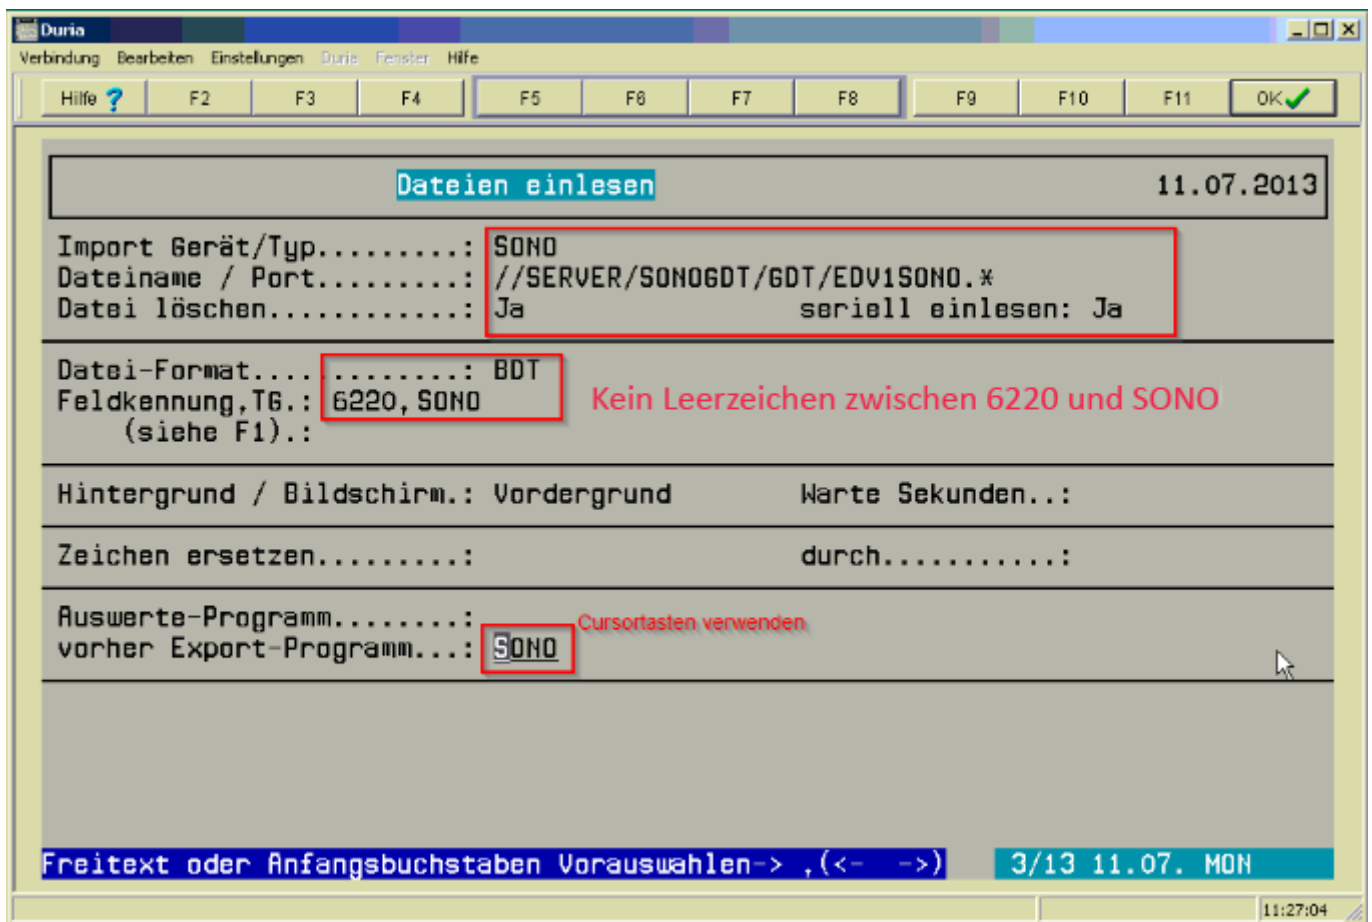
Duria

Verbindung Bearbeiten Einstellungen Duria Fenster Hilfe

Hilfe ? F2 F3 F4 F5 F6 F7 F8 F9 F10 F11 OK

Dateien einlesen 11.07.2013

Import Gerät/Typ.........: SONO
Dateiname / Port.........: //SERVER/SONOGDT/GDT/EDV1SONO.*
Datei löschen............: Ja seriell einlesen: Ja

Datei-Format.............: BDT
Feldkennung,TG.: 6220,SONO
(siehe F1).:

Kein Leerzeichen zwischen 6220 und SONO

Hintergrund / Bildschirm.: Vordergrund Warte Sekunden..:

Zeichen ersetzen.........: durch...........:

Auswerte-Programm........:
vorher Export-Programm...: SONO

Cursortasten verwenden

Freitext oder Anfangsbuchstaben Vorauswahlen-> ,(<- ->) 3/13 11.07. MON

11:27:04